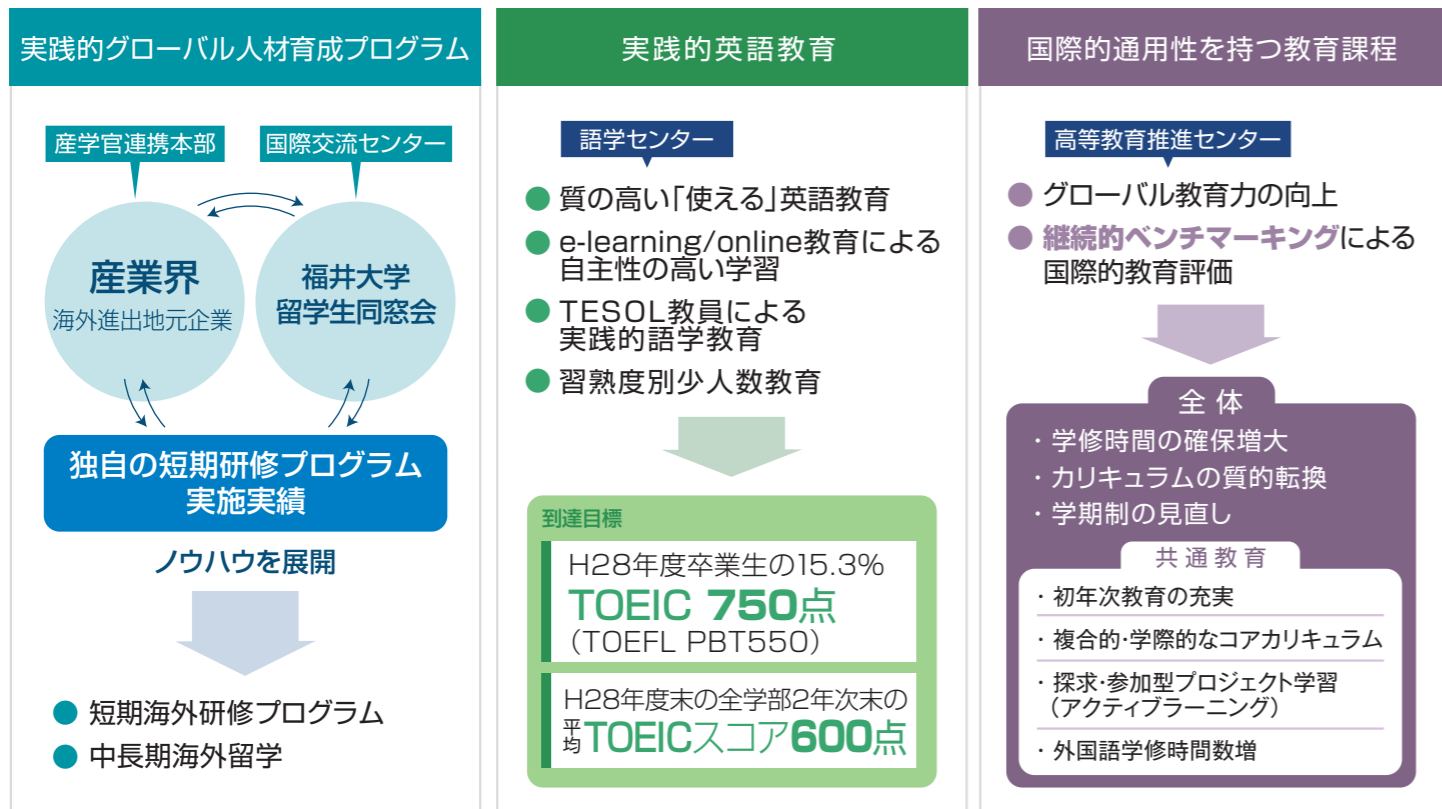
実践的グローバル人材育成プログラム

産学官連携本部

国際交流センター

産業界
海外進出地元企業

福井大学
留学生同窓会

独自の短期研修プログラム
実施実績

ノウハウを展開

● 短期海外研修プログラム
● 中長期海外留学

実践的英語教育

語学センター

● 質の高い「使える」英語教育
● e-learning/online教育による自主性の高い学習
● TESOL教員による実践的語学教育
● 習熟度別少人数教育

到達目標

H28年度卒業生の15.3%
TOEIC 750点
（TOEFL PBT550）

H28年度末の全学部2年次末の
平均TOEICスコア600点

国際的通用性を持つ教育課程

高等教育推進センター

● グローバル教育力の向上
● 継続的ベンチマーキングによる国際的教育評価

全体
・学修時間の確保増大
・カリキュラムの質的転換
・学期制の見直し

共通教育
・初年次教育の充実
・複合的･学際的なコアカリキュラム
・探求･参加型プロジェクト学習（アクティブラーニング）
・外国語学修時間数増